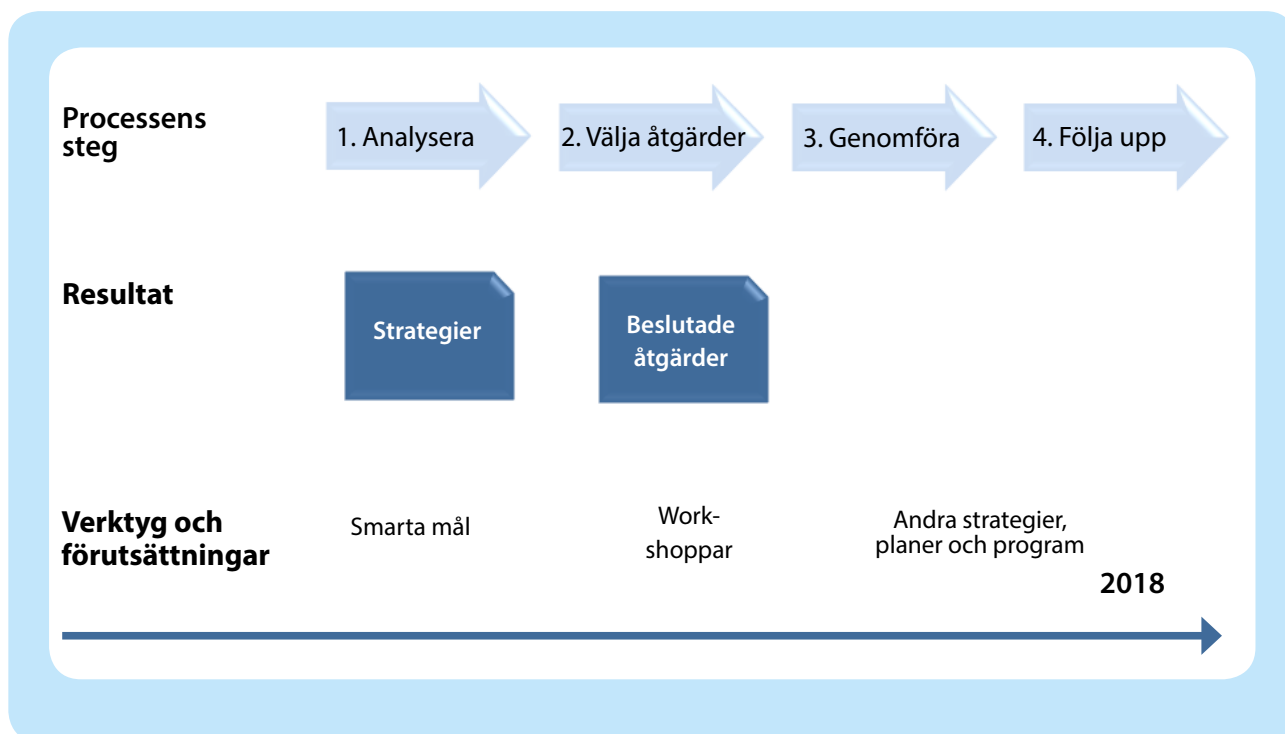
Processens steg

1. Analysera

2. Välja åtgärder

3. Genomföra

4. Följa upp

Resultat

Strategier

Beslutade åtgärder

Verktyg och förutsättningar

Smarta mål

Workshoppar

Andra strategier, planer och program

2018